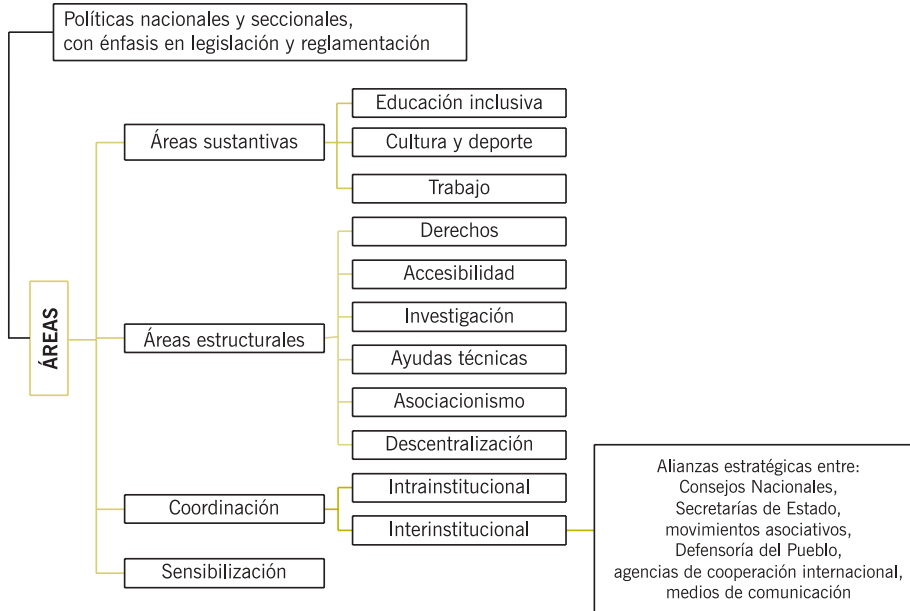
Políticas nacionales y seccionales, con énfasis en legislación y reglamentación

ÁREAS

Áreas sustantivas

Educación inclusiva

Cultura y deporte

Trabajo

Áreas estructurales

Derechos

Accesibilidad

Investigación

Ayudas técnicas

Asociacionismo

Descentralización

Coordinación

Intrainstitucional

Interinstitucional

Alianzas estratégicas entre: Consejos Nacionales, Secretarías de Estado, movimientos asociativos, Defensoría del Pueblo, agencias de cooperación internacional, medios de comunicación

Sensibilización